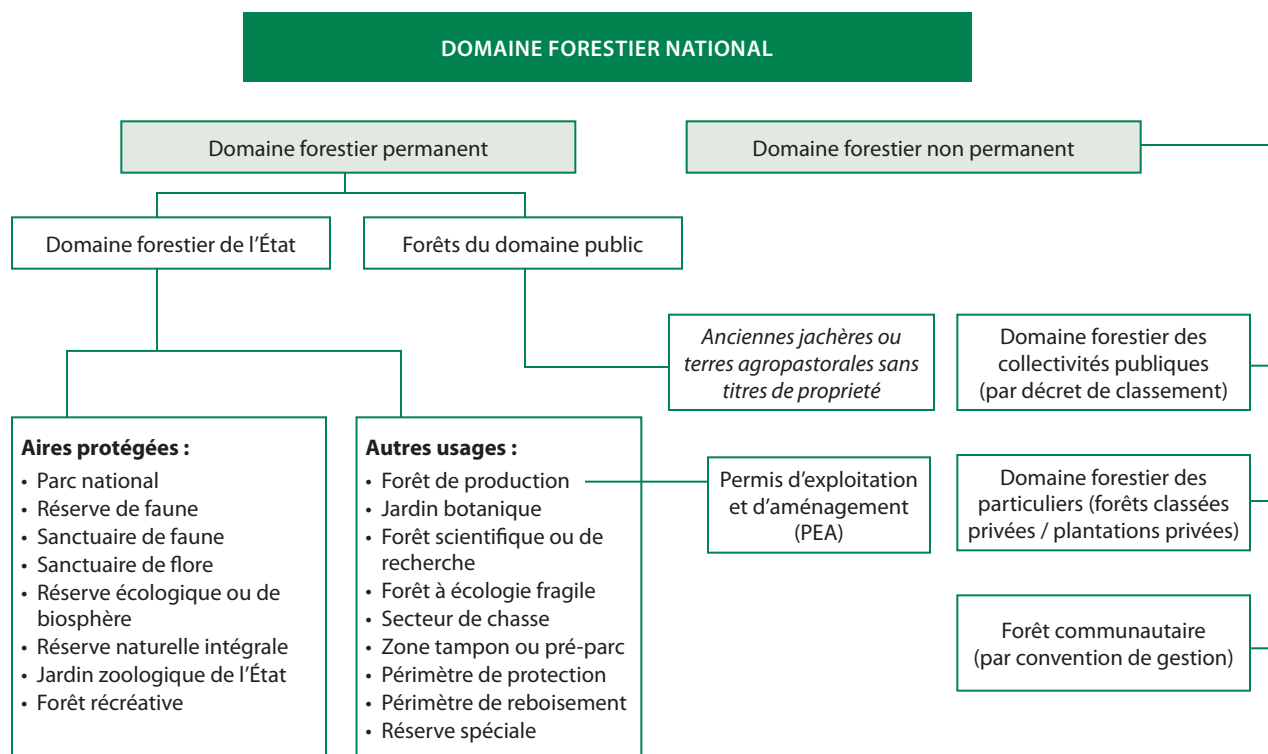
DOMAINE FORESTIER NATIONAL

Domaine forestier permanent

Domaine forestier non permanent

Domaine forestier de l'État

Forêts du domaine public

*Anciennes jachères ou terres agropastorales sans titres de propriété*

Domaine forestier des collectivités publiques (par décret de classement)

**Aires protégées :**
- Parc national
- Réserve de faune
- Sanctuaire de faune
- Sanctuaire de flore
- Réserve écologique ou de biosphère
- Réserve naturelle intégrale
- Jardin zoologique de l'État
- Forêt récréative

**Autres usages :**
- Forêt de production
- Jardin botanique
- Forêt scientifique ou de recherche
- Forêt à écologie fragile
- Secteur de chasse
- Zone tampon ou pré-parc
- Périmètre de protection
- Périmètre de reboisement
- Réserve spéciale

Permis d'exploitation et d'aménagement (PEA)

Domaine forestier des particuliers (forêts classées privées / plantations privées)

Forêt communautaire (par convention de gestion)